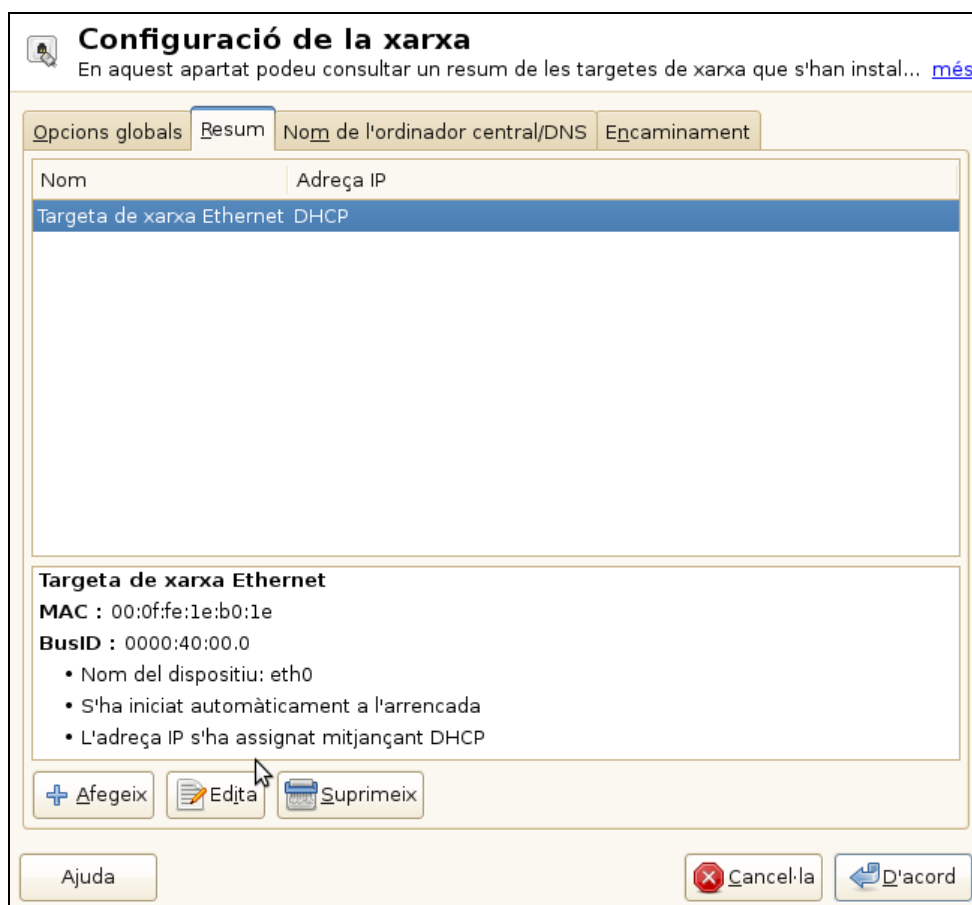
Configuració de la xarxa
En aquest apartat podeu consultar un resum de les targetes de xarxa que s'han instal... més

Opcions globals | Resum | Nom de l'ordinador central/DNS | Encaminament

| Nom | Adreça IP |
|---|---|
| Targeta de xarxa Ethernet | DHCP |

Targeta de xarxa Ethernet
MAC : 00:0f:fe:1e:b0:1e
BusID : 0000:40:00.0
• Nom del dispositiu: eth0
• S'ha iniciat automàticament a l'arrencada
• L'adreça IP s'ha assignat mitjançant DHCP

Afegeix | Edita | Suprimeix

Ajuda | Cancel·la | D'acord